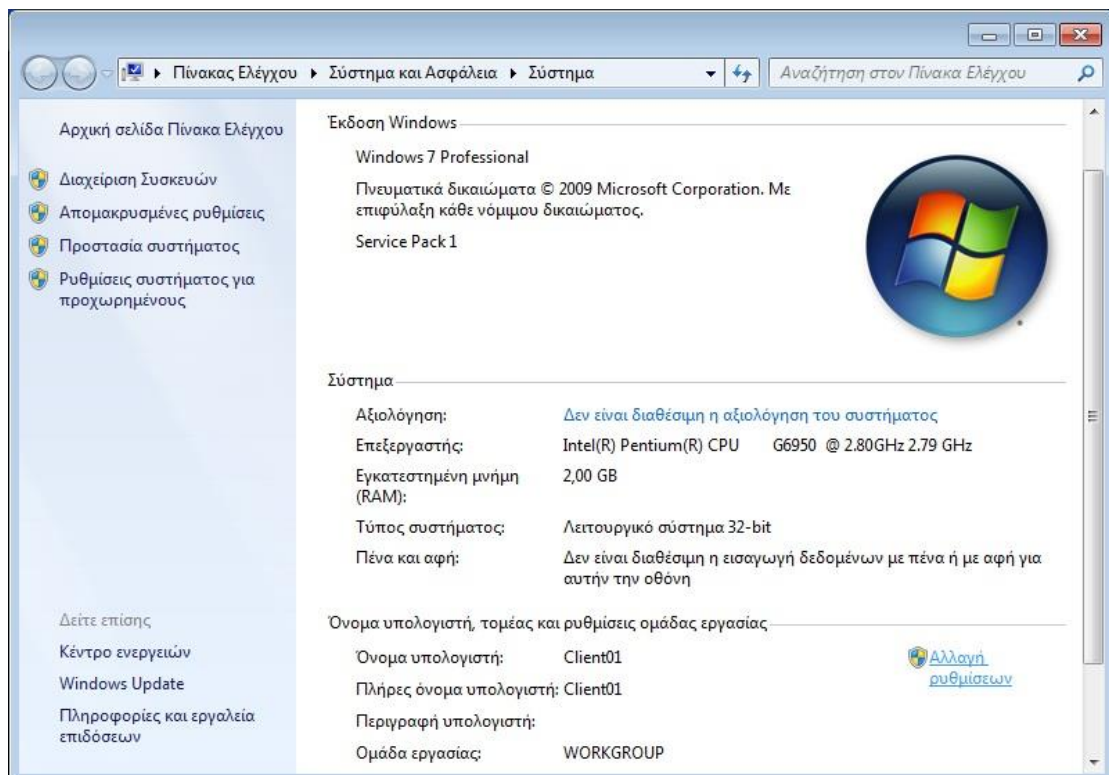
Πίνακας Ελέγχου ▸ Σύστημα και Ασφάλεια ▸ Σύστημα

Αναζήτηση στον Πίνακα Ελέγχου

Αρχική σελίδα Πίνακα Ελέγχου

Διαχείριση Συσκευών

Απομακρυσμένες ρυθμίσεις

Προστασία συστήματος

Ρυθμίσεις συστήματος για προχωρημένους

Δείτε επίσης

Κέντρο ενεργειών

Windows Update

Πληροφορίες και εργαλεία επιδόσεων

Έκδοση Windows

Windows 7 Professional

Πνευματικά δικαιώματα © 2009 Microsoft Corporation. Με επιφύλαξη κάθε νόμιμου δικαιώματος.

Service Pack 1

Σύστημα

| | |
|---|---|
| Αξιολόγηση: | Δεν είναι διαθέσιμη η αξιολόγηση του συστήματος |
| Επεξεργαστής: | Intel(R) Pentium(R) CPU G6950 @ 2.80GHz 2.79 GHz |
| Εγκατεστημένη μνήμη (RAM): | 2,00 GB |
| Τύπος συστήματος: | Λειτουργικό σύστημα 32-bit |
| Πένα και αφή: | Δεν είναι διαθέσιμη η εισαγωγή δεδομένων με πένα ή με αφή για αυτήν την οθόνη |

Όνομα υπολογιστή, τομέας και ρυθμίσεις ομάδας εργασίας

| | |
|---|---|
| Όνομα υπολογιστή: | Client01 |
| Πλήρες όνομα υπολογιστή: | Client01 |
| Περιγραφή υπολογιστή: | |
| Ομάδα εργασίας: | WORKGROUP |

Αλλαγή ρυθμίσεων